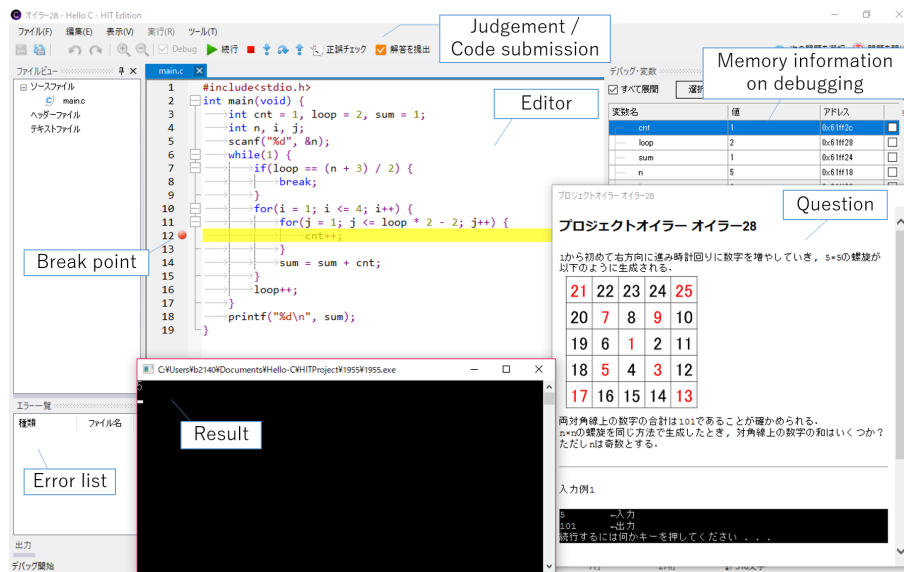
オイラー28 - Hello C - HIT Edition

ファイル(F) 編集(E) 表示(V) 実行(R) ツール(T)

Debug 続行 正誤チェック 解答を提出

Judgement / Code submission

ファイルビュー

ソースファイル
main.c
ヘッダーファイル
テキストファイル

main.c

1 #include<stdio.h>
2 int main(void) {
3 int cnt = 1, loop = 2, sum = 1;
4 int n, i, j;
5 scanf("%d", &n);
6 while(1) {
7 if(loop == (n + 3) / 2) {
8 break;
9 }
10 for(i = 1; i <= 4; i++) {
11 for(j = 1; j <= loop * 2 - 2; j++) {
12 cnt++;
13 }
14 sum = sum + cnt;
15 }
16 loop++;
17 }
18 printf("%d\n", sum);
19 }

Editor

Break point

デバッグ・変数

Memory information on debugging

すべて展開

| 変数名 | 値 | アドレス |
|---|---|---|
| cnt | 1 | 0x61ff2c |
| loop | 2 | 0x61ff28 |
| sum | 1 | 0x61ff24 |
| n | 5 | 0x61ff18 |

プロジェクトオイラー オイラー28

Question

プロジェクトオイラー オイラー28

1から初めて右方向に進み時計回りに数字を増やしていき, 5×5の螺旋が以下のように生成される.

| 21 | 22 | 23 | 24 | 25 |
|---|---|---|---|---|
| 20 | 7 | 8 | 9 | 10 |
| 19 | 6 | 1 | 2 | 11 |
| 18 | 5 | 4 | 3 | 12 |
| 17 | 16 | 15 | 14 | 13 |

両対角線上の数字の合計は101であることが確かめられる.
n×nの螺旋を同じ方法で生成したとき, 対角線上の数字の和はいくつか?
ただしnは奇数とする.

入力例1

5 ←入力
101 ←出力
続行するには何かキーを押してください . . .

C:¥Users¥b2140¥Documents¥Hello-C¥HITProject¥1955¥1955.exe

5

Result

エラー一覧

種類 ファイル名

Error list

出力

デバッグ開始